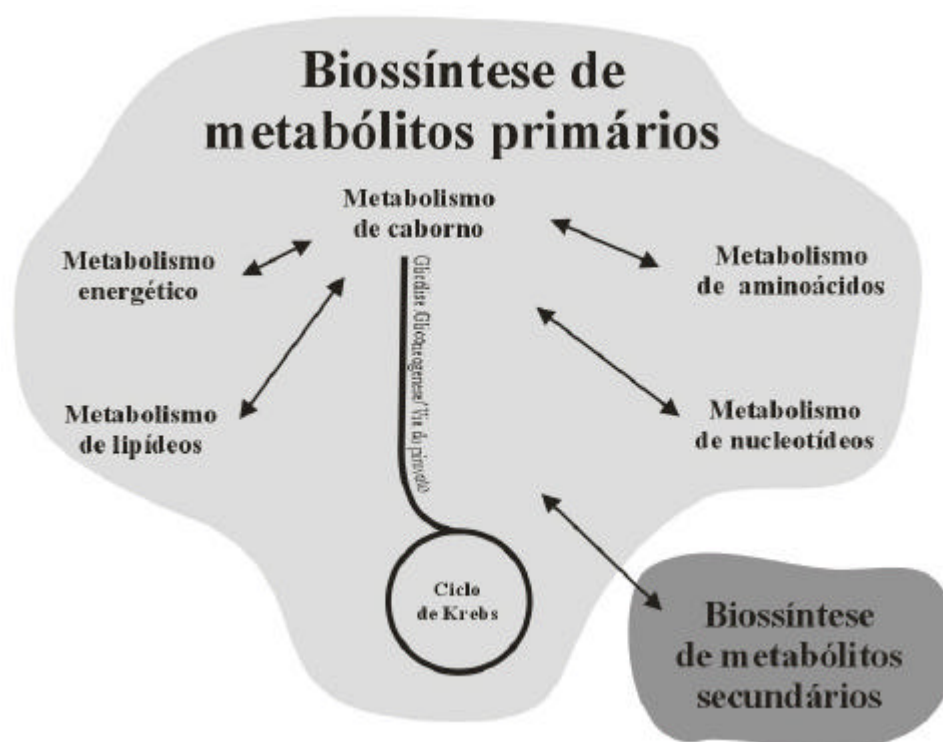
Biossíntese de metabólitos primários

Metabolismo de caborno

Metabolismo energético

Metabolismo de aminoácidos

Metabolismo de lipídeos

Metabolismo de nucleotídeos

Glicólise, Gliconeogenese/Via da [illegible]

Ciclo de Krebs

Biossíntese de metabólitos secundários